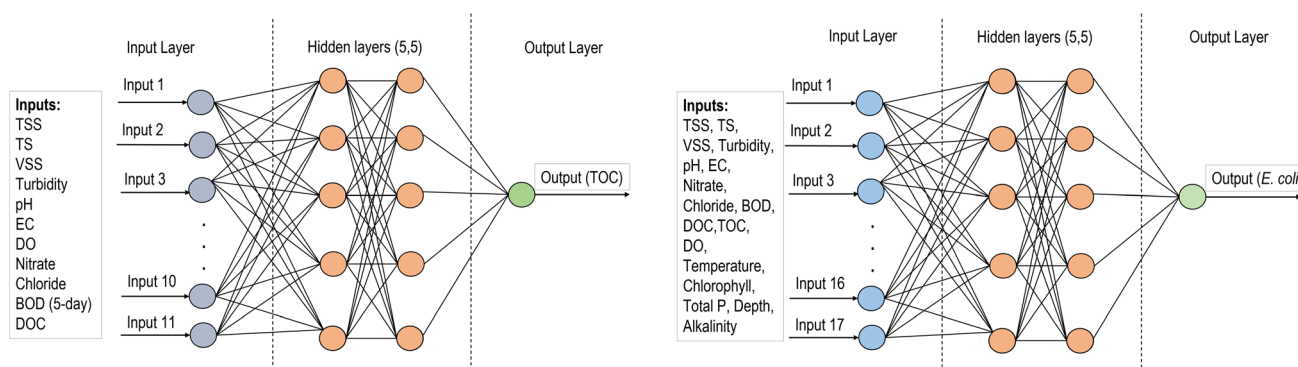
Input Layer

Hidden layers (5,5)

Output Layer

Inputs:
TSS
TS
VSS
Turbidity
pH
EC
DO
Nitrate
Chloride
BOD (5-day)
DOC

Input 1
Input 2
Input 3
.
.
.
Input 10
Input 11

Output (TOC)

Input Layer

Hidden layers (5,5)

Output Layer

Inputs:
TSS, TS, VSS, Turbidity, pH, EC, Nitrate, Chloride, BOD, DOC,TOC, DO, Temperature, Chlorophyll, Total P, Depth, Alkalinity

Input 1
Input 2
Input 3
.
.
.
Input 16
Input 17

Output (E. coli